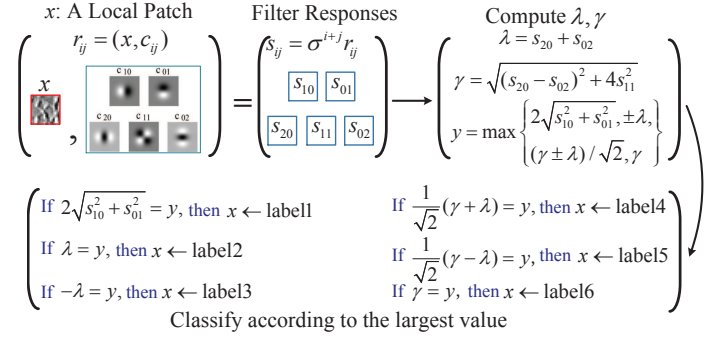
$x$: A Local Patch

$r_{ij} = (x, c_{ij})$

$x$

c 10 c 01

c 20 c 11 c 02

Filter Responses

$s_{ij} = \sigma^{i+j} r_{ij}$

$s_{10}$ $s_{01}$

$s_{20}$ $s_{11}$ $s_{02}$

Compute $\lambda, \gamma$

$\lambda = s_{20} + s_{02}$

$\gamma = \sqrt{(s_{20} - s_{02})^2 + 4s_{11}^2}$

$y = \max \left\{ 2\sqrt{s_{10}^2 + s_{01}^2}, \pm\lambda, (\gamma \pm \lambda)/\sqrt{2}, \gamma \right\}$

If $2\sqrt{s_{10}^2 + s_{01}^2} = y$, then $x \leftarrow$ label1

If $\lambda = y$, then $x \leftarrow$ label2

If $-\lambda = y$, then $x \leftarrow$ label3

If $\frac{1}{\sqrt{2}}(\gamma + \lambda) = y$, then $x \leftarrow$ label4

If $\frac{1}{\sqrt{2}}(\gamma - \lambda) = y$, then $x \leftarrow$ label5

If $\gamma = y$, then $x \leftarrow$ label6

Classify according to the largest value